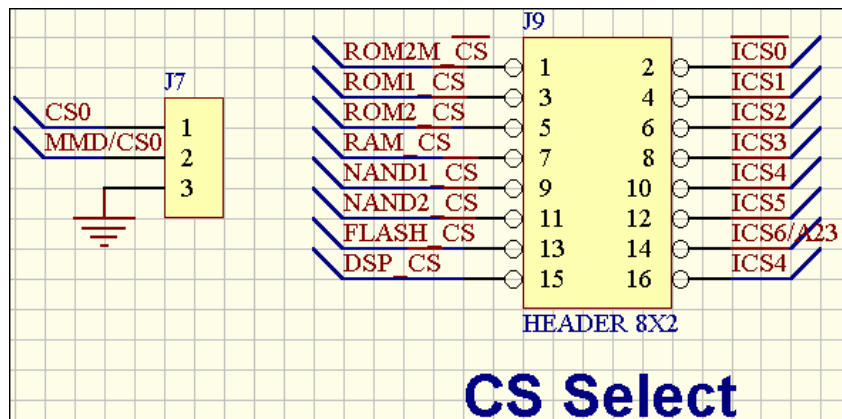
J7

CS0
MMD/CS0

1
2
3

J9

ROM2M_$\overline{CS}$
ROM1_$\overline{CS}$
ROM2_$\overline{CS}$
RAM_$\overline{CS}$
NAND1_$\overline{CS}$
NAND2_$\overline{CS}$
FLASH_$\overline{CS}$
DSP_$\overline{CS}$

1 2
3 4
5 6
7 8
9 10
11 12
13 14
15 16

$\overline{ICS0}$
$\overline{ICS1}$
$\overline{ICS2}$
$\overline{ICS3}$
$\overline{ICS4}$
$\overline{ICS5}$
$\overline{ICS6/A23}$
$\overline{ICS4}$

HEADER 8X2

CS Select